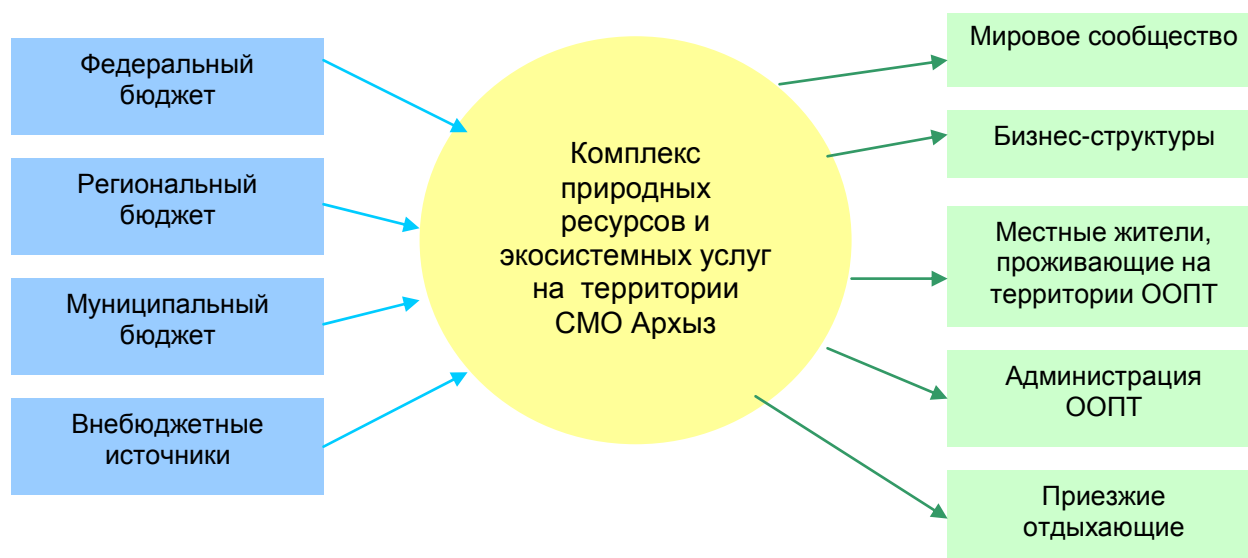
Федеральный бюджет

Региональный бюджет

Муниципальный бюджет

Внебюджетные источники

Комплекс природных ресурсов и экосистемных услуг на территории СМО Архыз

Мировое сообщество

Бизнес-структуры

Местные жители, проживающие на территории ООПТ

Администрация ООПТ

Приезжие отдыхающие